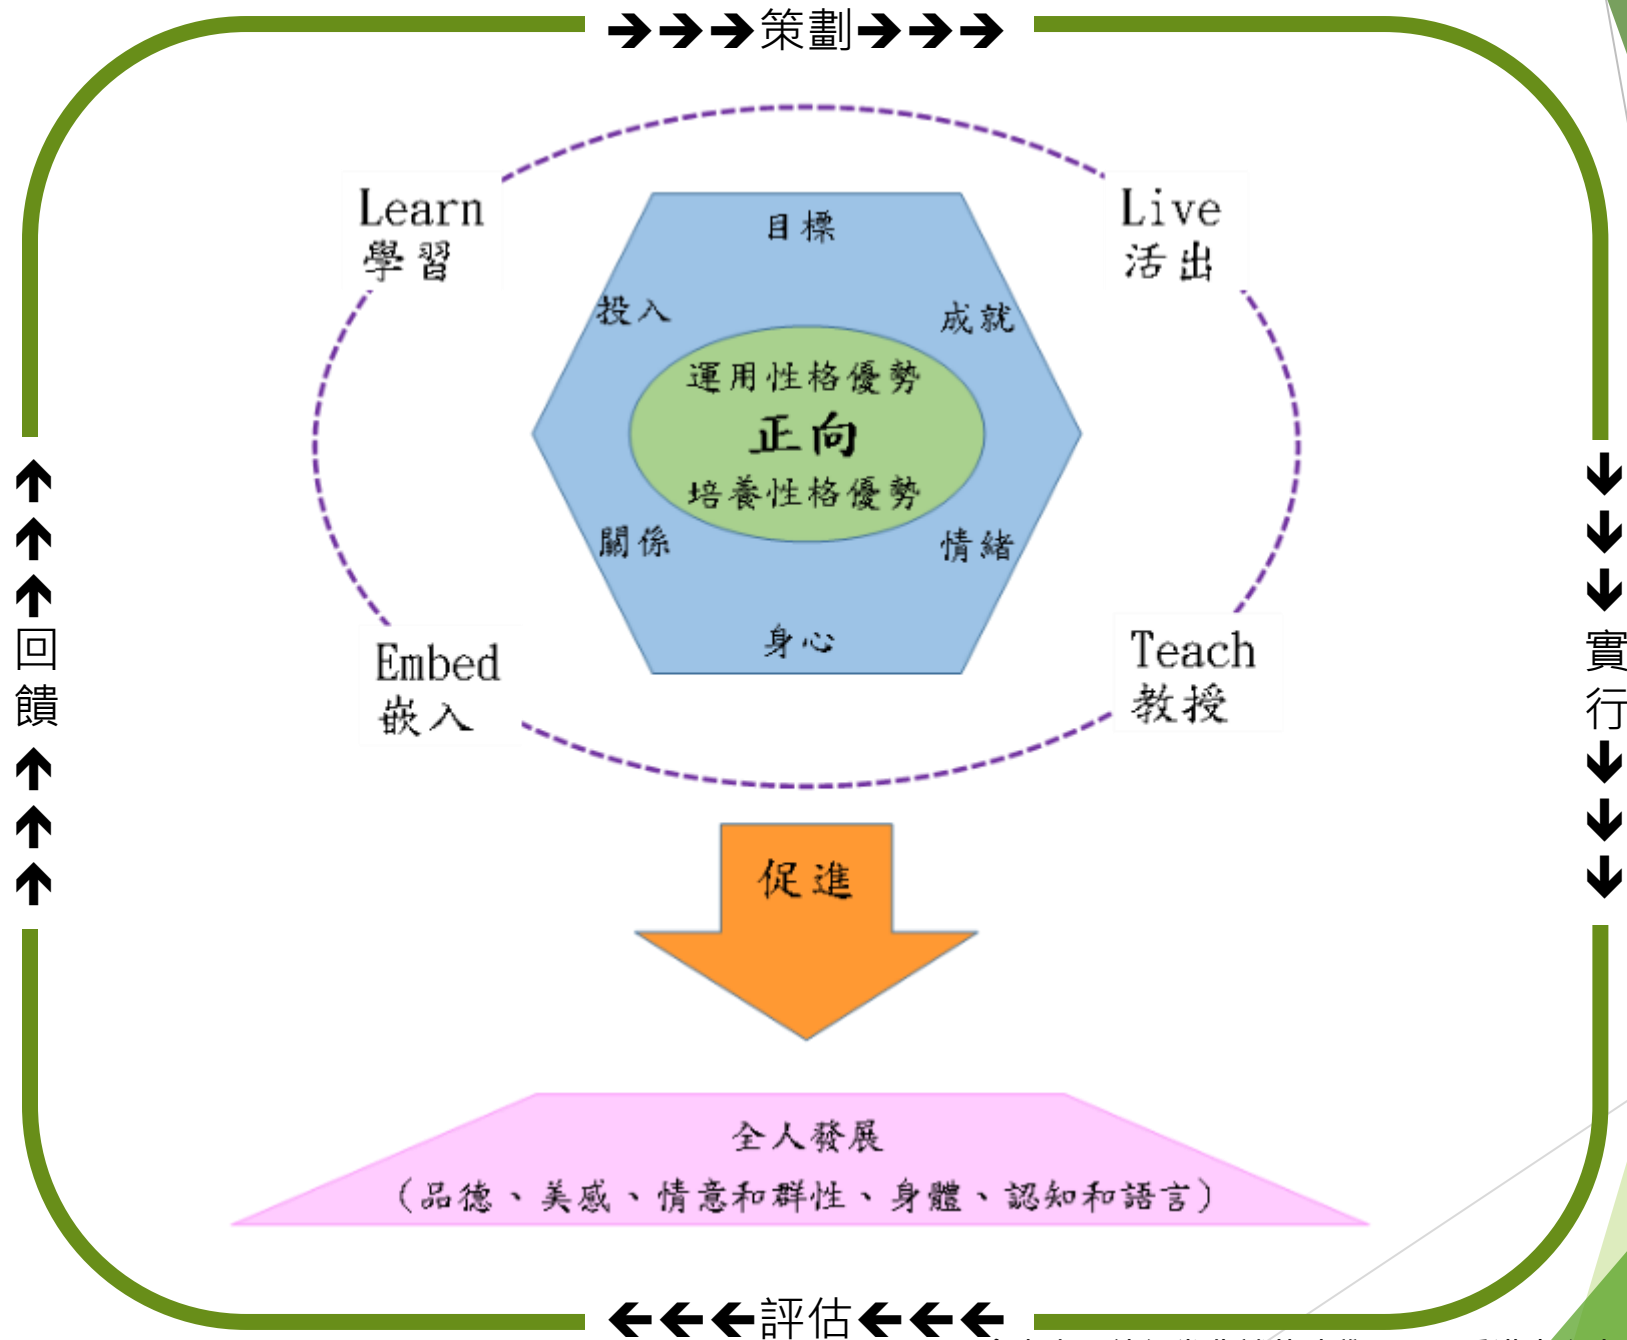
→→→策劃→→→

Learn
學習

Live
活出

目標

投入

成就

運用性格優勢
正向
培養性格優勢

關係

情緒

身心

Embed
嵌入

Teach
教授

↑↑↑回饋↑↑↑

↓↓↓實行↓↓↓

促進

全人發展
(品德、美感、情意和群性、身體、認知和語言)

←←←評估←←←